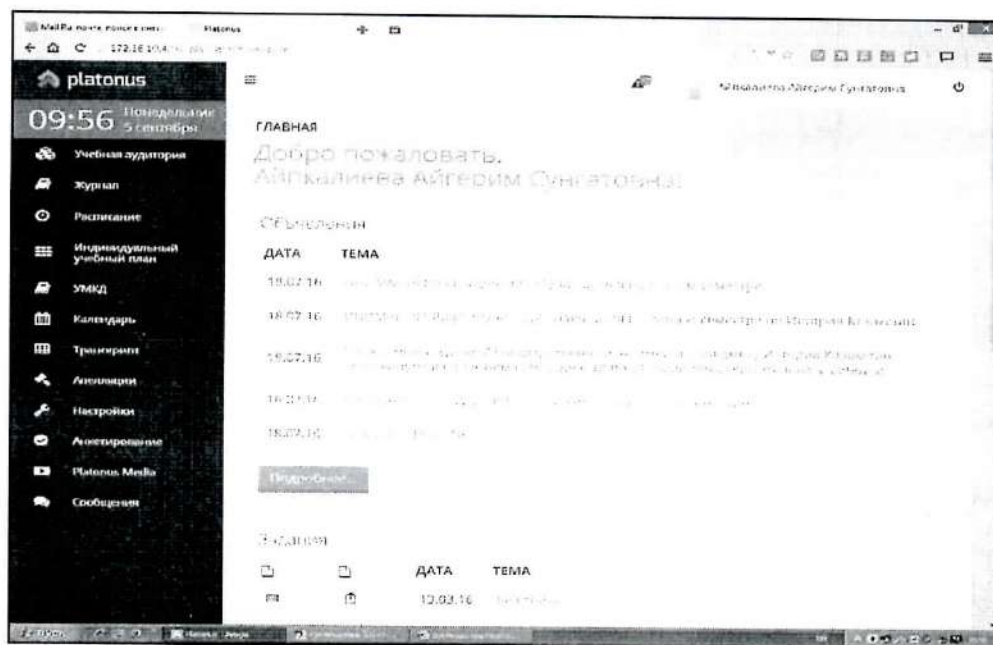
Mail.Ru почта поиск в инт... Platonus
172.16.10.4 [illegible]

platonus

09:56 Понедельник 5 сентября

Учебная аудитория
Журнал
Расписание
Индивидуальный учебный план
УМКД
Календарь
Транскрипт
Апелляция
Настройки
Анкетирование
Platonus Media
Сообщения

Айткалиева Айгерим Сунгатовна

ГЛАВНАЯ

Добро пожаловать,
Айткалиева Айгерим Сунгатовна!

Объявления

| ДАТА | ТЕМА |
|---|---|
| 19.07.16 | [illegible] |
| 18.07.16 | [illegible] |
| 15.07.16 | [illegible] |
| 16.07.16 | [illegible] |
| 18.07.16 | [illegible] |

Подробнее...

Задания

| | | ДАТА | ТЕМА |
|---|---|---|---|
| | | 12.03.16 | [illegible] |